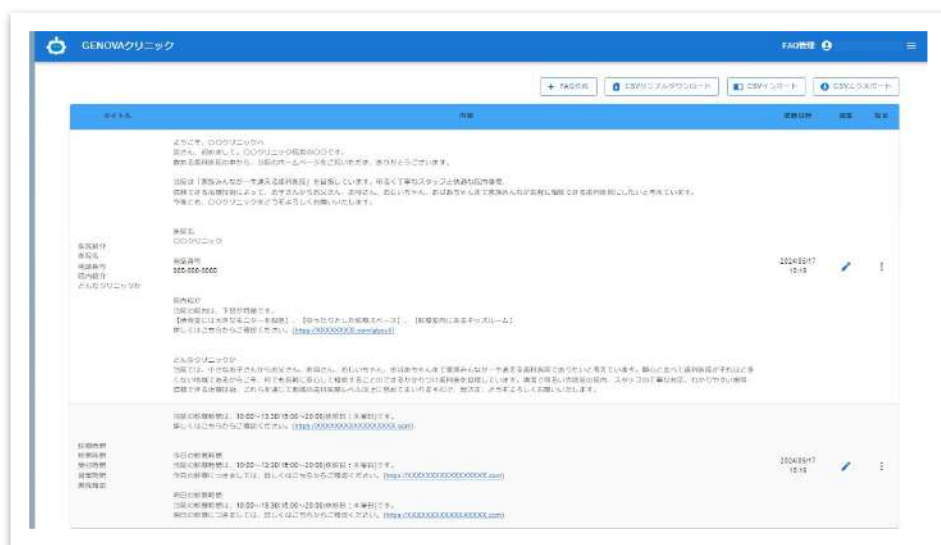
GENOVAクリニック

FAQ管理

+ FAQ追加　CSVサンプルダウンロード　CSVインポート　CSVエクスポート

| タイトル | 内容 | 更新日時 | 編集 | 削除 |
|---|---|---|---|---|
| 医院紹介 医院名 電話番号 院内紹介 どんなクリニックか | ようこそ、○○クリニックへ 皆さん、初めまして。○○クリニック院長の○○です。 数ある歯科医院の中から、当院のホームページをご覧いただき、ありがとうございます。 当院は「家族みんなが一生通える歯科医院」を目指しています。明るく丁寧なスタッフと快適な院内環境、信頼できる治療技術によって、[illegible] 今後とも、○○クリニックをどうぞよろしくお願いいたします。 医院名 ○○クリニック 電話番号 000-000-0000 院内紹介 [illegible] (https://XXXXXXXXX.com/about) どんなクリニックか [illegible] | 2024/05/17 10:18 | | |
| 診療時間 診療時間 受付時間 営業時間 休診日 | 当院の診療時間は、10:00～13:30 15:00～20:00(休診日：木曜日)です。 詳しくはこちらからご確認ください。(https://XXXXXXXXXXXXXXXXX.com) 今日の診療時間 当院の診療時間は、10:00～13:30 15:00～20:00(休診日：木曜日)です。 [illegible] (https://XXXXXXXXXXXXXXXXX.com) 明日の診療時間 当院の診療時間は、10:00～13:30 15:00～20:00(休診日：木曜日)です。 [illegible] (https://XXXXXXXXXXXXXXXXX.com) | 2024/05/17 10:18 | | |